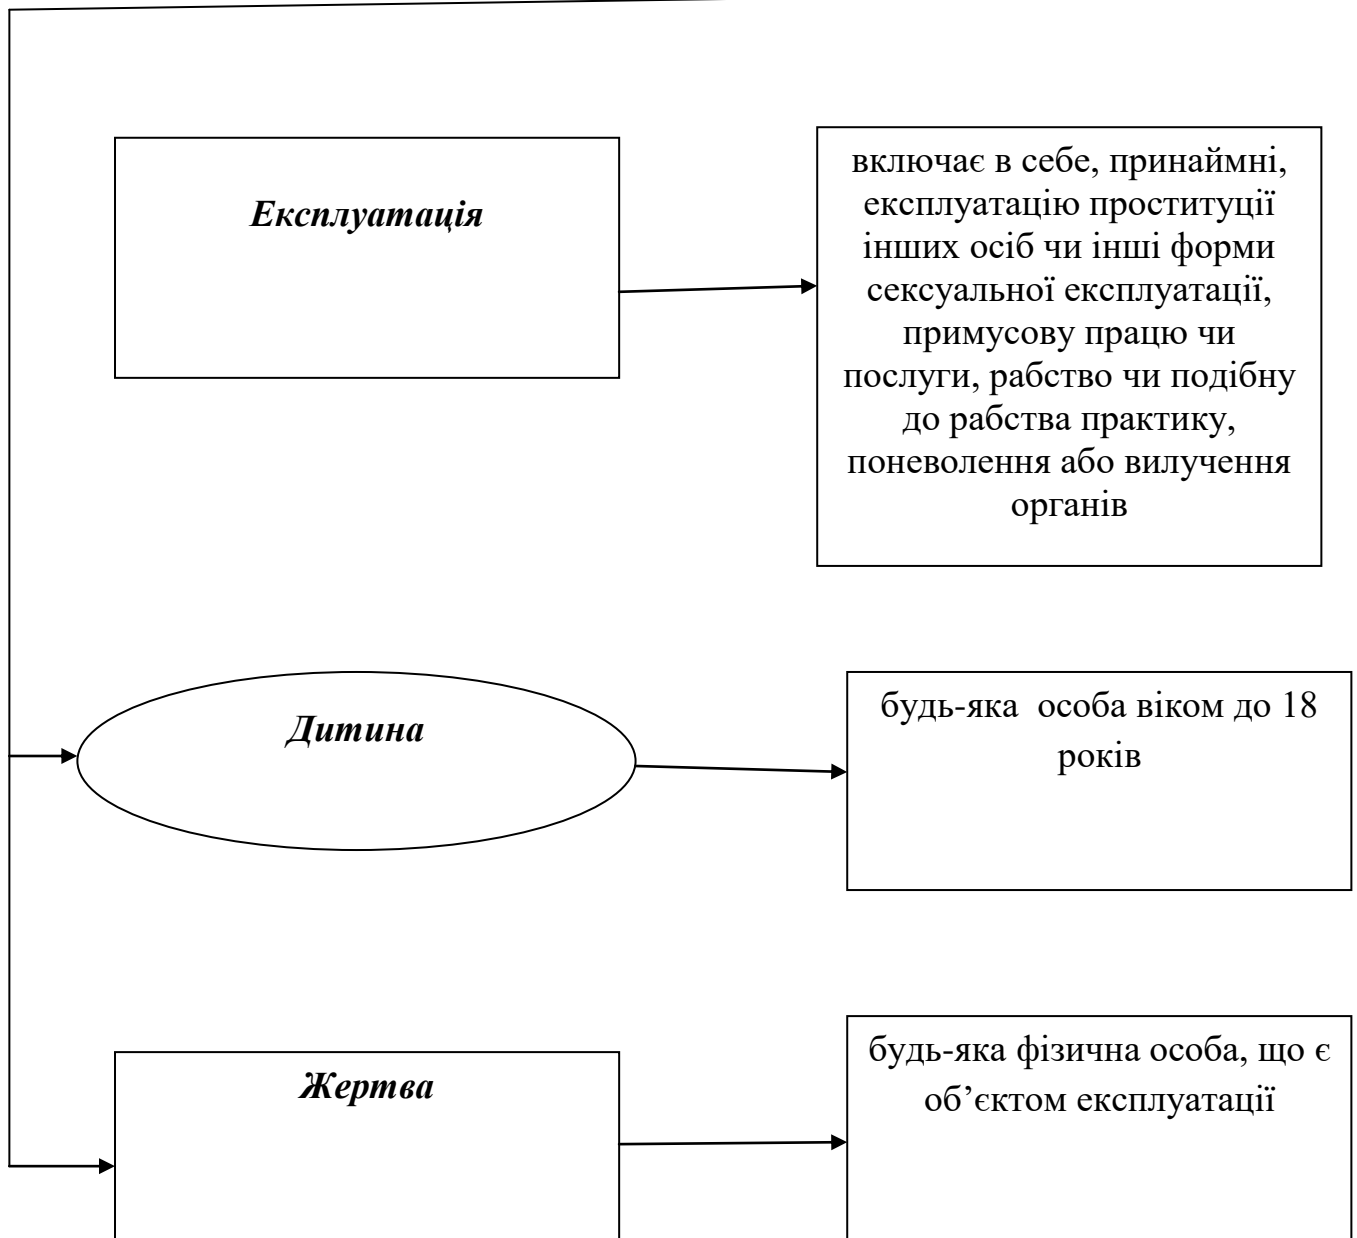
Експлуатація

включає в себе, принаймні, експлуатацію проституції інших осіб чи інші форми сексуальної експлуатації, примусову працю чи послуги, рабство чи подібну до рабства практику, поневолення або вилучення органів

Дитина

будь-яка особа віком до 18 років

Жертва

будь-яка фізична особа, що є об’єктом експлуатації